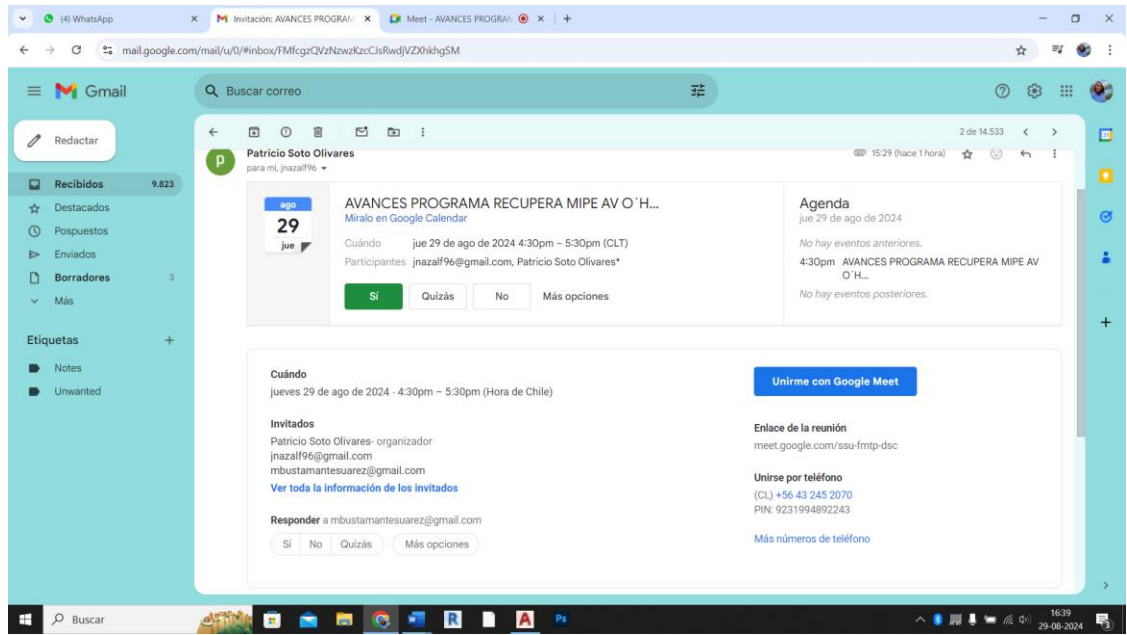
(4) WhatsApp
Invitación: AVANCES PROGRAM
Meet - AVANCES PROGRAM

mail.google.com/mail/u/0/#inbox/FMfcgzQVzNzwzKzcCJsRwdjVZXhkhgSM

Gmail
Buscar correo

Redactar
Recibidos 9.823
Destacados
Pospuestos
Enviados
Borradores 3
Más

Etiquetas +
Notes
Unwanted

2 de 14.533

Patricio Soto Olivares
para mí, jnazalf96
15:29 (hace 1 hora)

ago
29
jue

AVANCES PROGRAMA RECUPERA MIPE AV O´H...
Míralo en Google Calendar
Cuándo jue 29 de ago de 2024 4:30pm – 5:30pm (CLT)
Participantes jnazalf96@gmail.com, Patricio Soto Olivares*
Sí Quizás No Más opciones

Agenda
jue 29 de ago de 2024
No hay eventos anteriores.
4:30pm AVANCES PROGRAMA RECUPERA MIPE AV O´H...
No hay eventos posteriores.

Cuándo
jueves 29 de ago de 2024 · 4:30pm – 5:30pm (Hora de Chile)

Invitados
Patricio Soto Olivares- organizador
jnazalf96@gmail.com
mbustamantesuarez@gmail.com
Ver toda la información de los invitados

Responder a mbustamantesuarez@gmail.com
Sí No Quizás Más opciones

Unirme con Google Meet

Enlace de la reunión
meet.google.com/ssu-fmtp-dsc

Unirse por teléfono
(CL) +56 43 245 2070
PIN: 9231994892243

Más números de teléfono

Buscar
16:39
29-08-2024